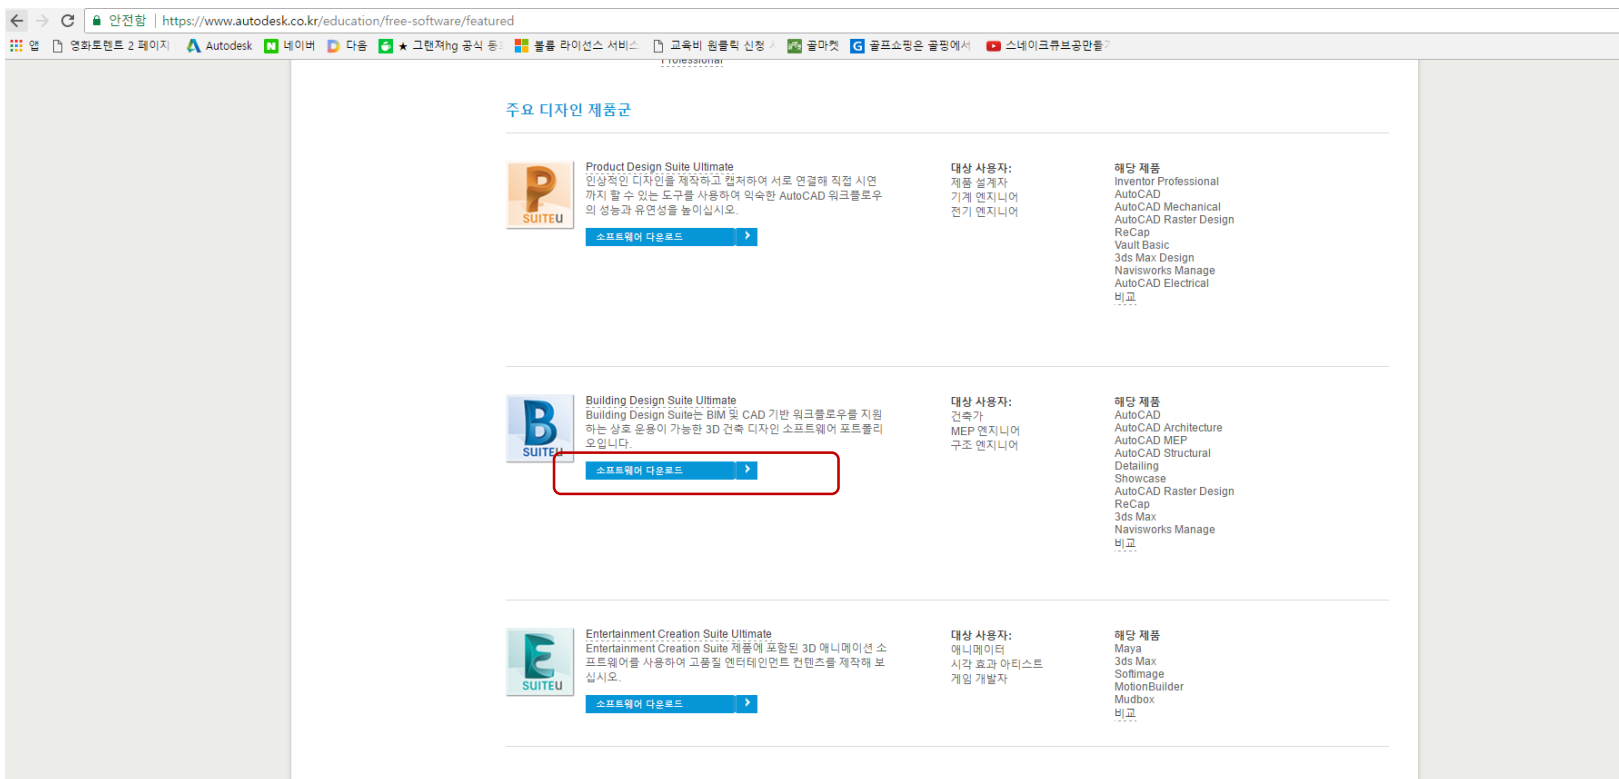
안전함 | https://www.autodesk.co.kr/education/free-software/featured

앱 영화토렌트 2 페이지 Autodesk 네이버 다음 ★ 그랜져hg 공식 동 볼륨 라이선스 서비스 교육비 원클릭 신청 골마켓 골프쇼핑은 골핑에서 스네이크큐브공만들

주요 디자인 제품군

P SUITEU
Product Design Suite Ultimate
인상적인 디자인을 제작하고 캡처하여 서로 연결해 직접 시연까지 할 수 있는 도구를 사용하여 익숙한 AutoCAD 워크플로우의 성능과 유연성을 높이십시오.
소프트웨어 다운로드

대상 사용자:
제품 설계자
기계 엔지니어
전기 엔지니어

해당 제품
Inventor Professional
AutoCAD
AutoCAD Mechanical
AutoCAD Raster Design
ReCap
Vault Basic
3ds Max Design
Navisworks Manage
AutoCAD Electrical
비교

B SUITEU
Building Design Suite Ultimate
Building Design Suite는 BIM 및 CAD 기반 워크플로우를 지원하는 상호 운용이 가능한 3D 건축 디자인 소프트웨어 포트폴리오입니다.
소프트웨어 다운로드

대상 사용자:
건축가
MEP 엔지니어
구조 엔지니어

해당 제품
AutoCAD
AutoCAD Architecture
AutoCAD MEP
AutoCAD Structural Detailing
Showcase
AutoCAD Raster Design
ReCap
3ds Max
Navisworks Manage
비교

E SUITEU
Entertainment Creation Suite Ultimate
Entertainment Creation Suite 제품에 포함된 3D 애니메이션 소프트웨어를 사용하여 고품질 엔터테인먼트 컨텐츠를 제작해 보십시오.
소프트웨어 다운로드

대상 사용자:
애니메이터
시각 효과 아티스트
게임 개발자

해당 제품
Maya
3ds Max
Softimage
MotionBuilder
Mudbox
비교